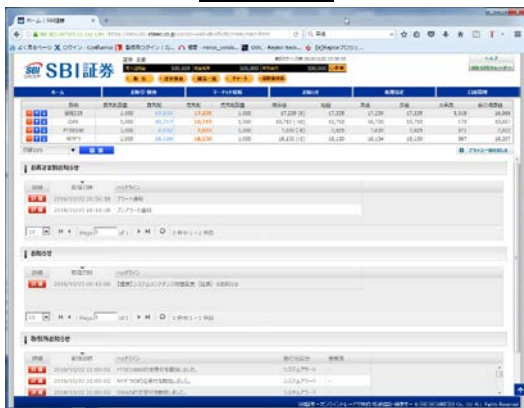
ホーム | SBI証券

SBI証券

ホーム

お客さま宛お知らせ

2018/10/31 16:55:16 アラート通知

2018/10/31 16:10:29 アラート通知

お知らせ

【重要】システムメンテナンス時間変更（延長）のお知らせ

取引所お知らせ

2018/10/31 21:00:02 FTSE100の休日を更新しました。

2018/10/31 21:00:02 NYダウの休日を更新しました。

2018/10/31 21:00:02 DAXの休日を更新しました。